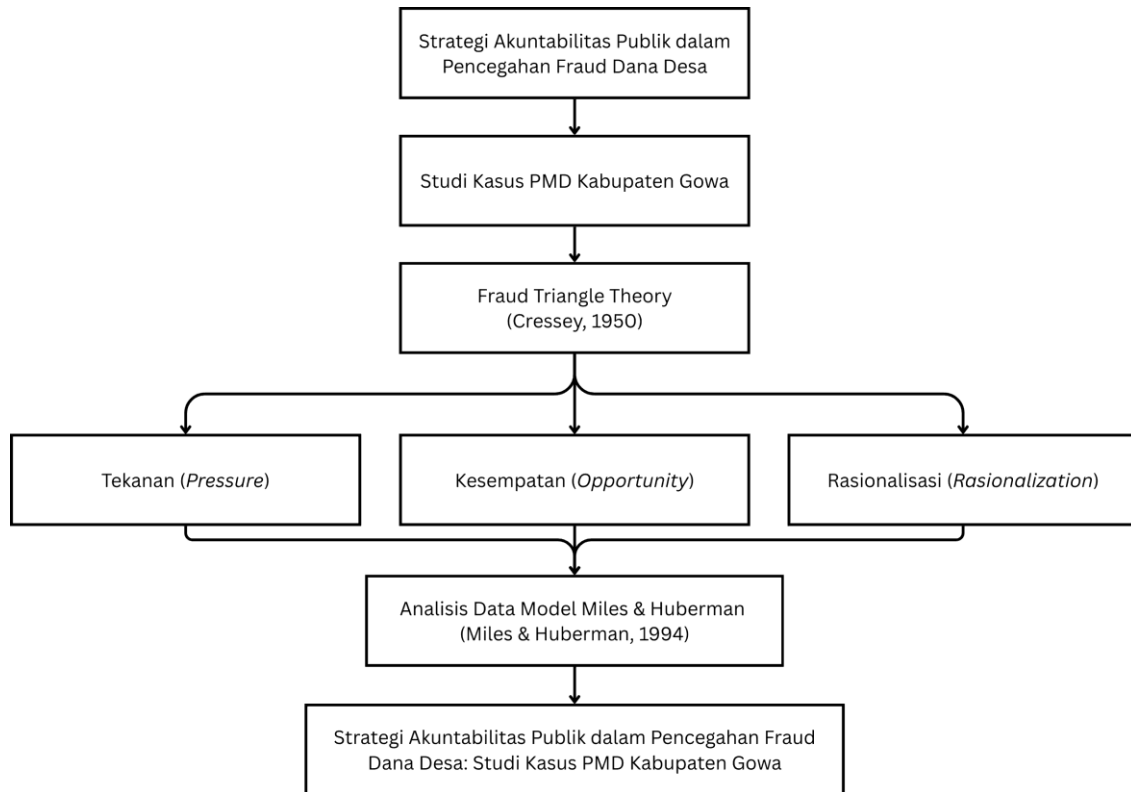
Strategi Akuntabilitas Publik dalam Pencegahan Fraud Dana Desa

Studi Kasus PMD Kabupaten Gowa

Fraud Triangle Theory
(Cressey, 1950)

Tekanan (*Pressure*)

Kesempatan (*Opportunity*)

Rasionalisasi (*Rasionalization*)

Analisis Data Model Miles & Huberman
(Miles & Huberman, 1994)

Strategi Akuntabilitas Publik dalam Pencegahan Fraud Dana Desa: Studi Kasus PMD Kabupaten Gowa